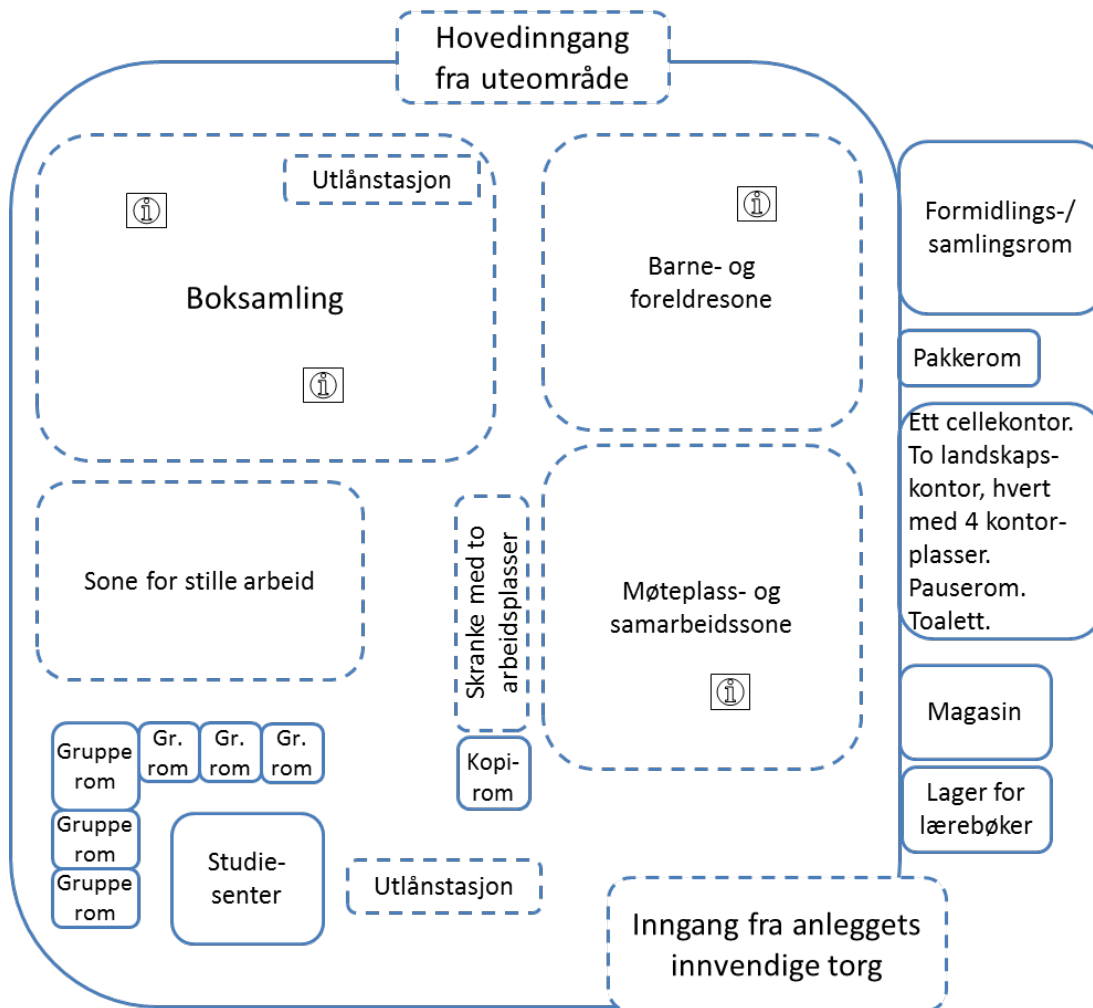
Hovedinngang fra uteområde

Utlånstasjon

ⓘ

Boksamling

ⓘ

ⓘ

Barne- og foreldresone

Formidlings-/ samlingsrom

Pakkerom

Ett cellekontor. To landskapskontor, hvert med 4 kontorplasser. Pauserom. Toalett.

Sone for stille arbeid

Skranke med to arbeidsplasser

Møteplass- og samarbeidssone

ⓘ

Magasin

Lager for lærebøker

Gruppe rom

Gr. rom

Gr. rom

Gr. rom

Kopirom

Gruppe rom

Gruppe rom

Studiesenter

Utlånstasjon

Inngang fra anleggets innvendige torg